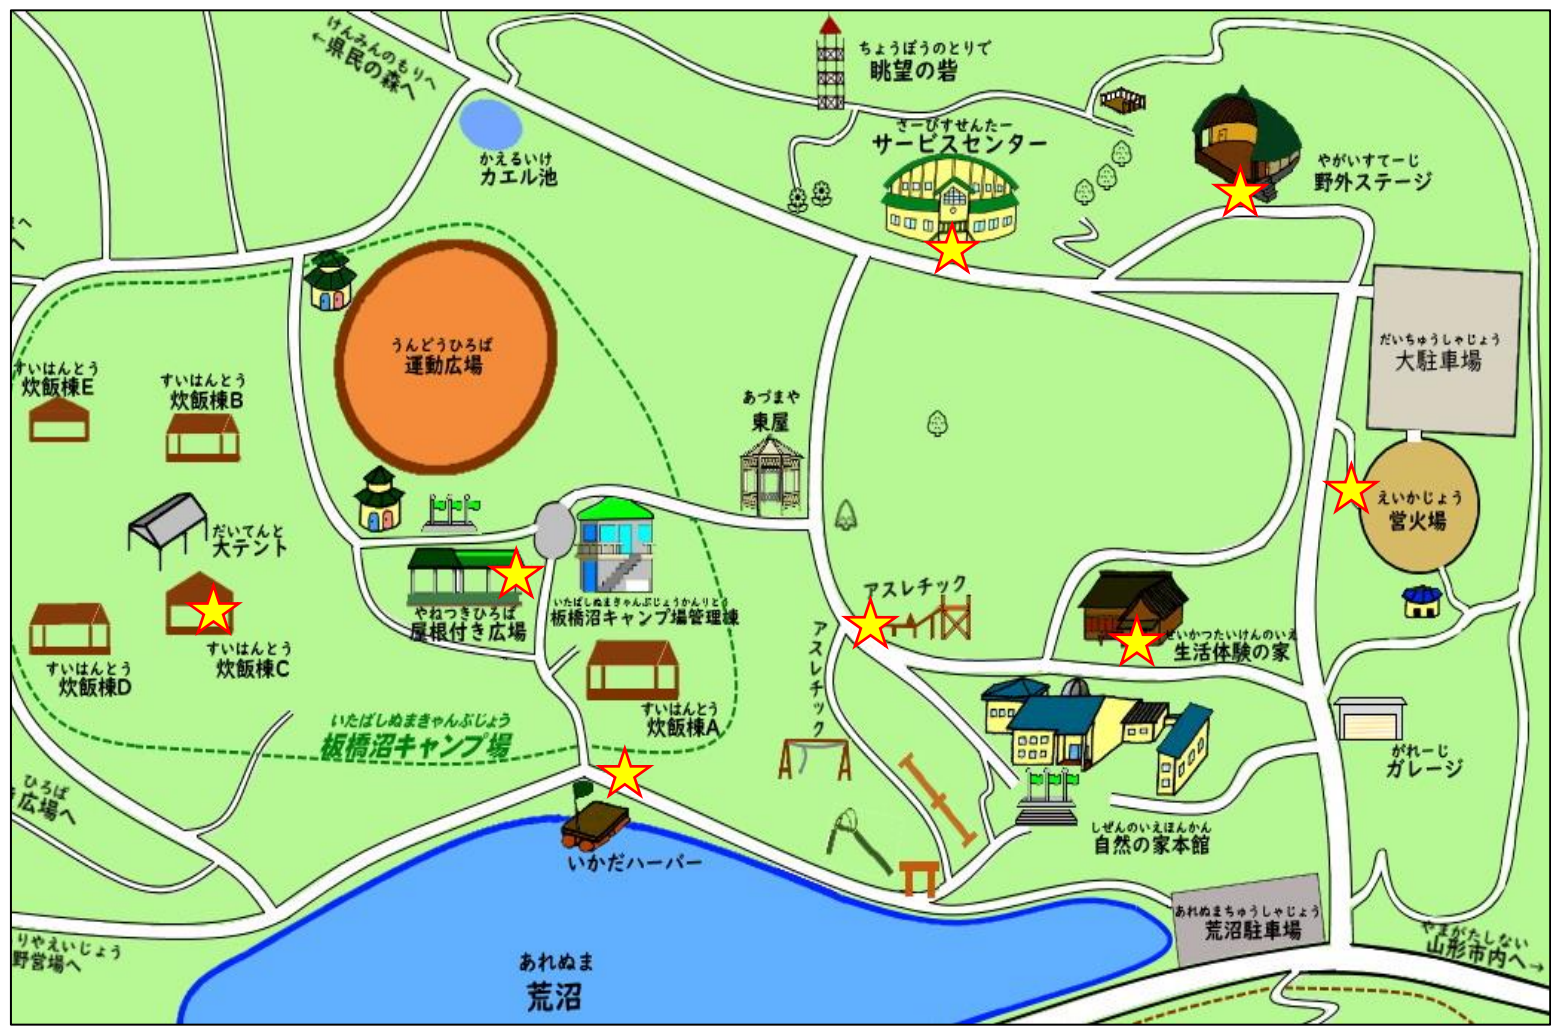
けんみんのもり
←県民の森へ

ちょうぼうのとりで
眺望の砦

さーびすせんたー
サービスセンター

やがいすてーじ
野外ステージ

かえるいけ
カエル池

へ

うんどうひろば
運動広場

だいちゅうしゃじょう
大駐車場

すいはんとう
炊飯棟E

すいはんとう
炊飯棟B

あづまや
東屋

えいかじょう
営火場

だいてんと
大テント

アスレチック

やねつきひろば
屋根付き広場

いたばしぬまきゃんぷじょうかんりとう
板橋沼キャンプ場管理棟

せいかつたいけんのいえ
生活体験の家

すいはんとう
炊飯棟C

すいはんとう
炊飯棟D

アスレチック

すいはんとう
炊飯棟A

がれーじ
ガレージ

いたばしぬまきゃんぷじょう
板橋沼キャンプ場

ひろば
広場へ

いかだハーバー

しぜんのいえほんかん
自然の家本館

あれぬまちゅうしゃじょう
荒沼駐車場

やまがたしない
山形市内へ→

りやえいじょう
野営場へ

あれぬま
荒沼